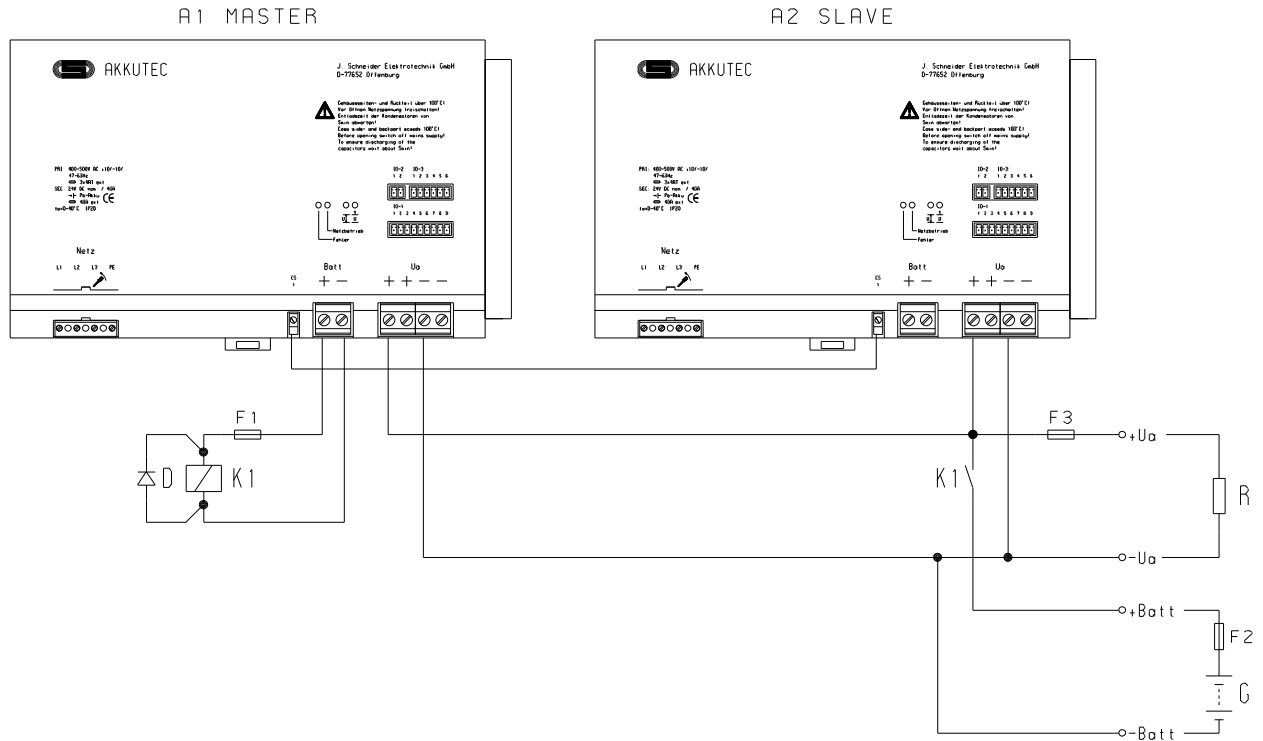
A1 MASTER

AKKUTEC

J. Schneider Elektrotechnik GmbH
D-77652 Offenburg

Gehäuseseiten- und Rückteil über 100°C!
Vor Öffnen Netzspannung freischalten!
Entladezeit der Kondensatoren von 5min abwarten!
Case sides and backpart exceeds 100°C!
Before opening switch off mains supply!
To ensure discharging of the capacitors wait about 5min!

PRI 400-500V AC +10/-15%
47-63Hz
3x16A ext
SEC 24V DC nom / 40A
Pb-Akku
40A ext
tu=0-40°C IP20

IO-2 IO-3
1 2 1 2 3 4 5 6
IO-1
1 2 3 4 5 6 7 8 9

Netzbetrieb
Fehler

Netz
L1 L2 L3 PE

CS
Batt
+ −
Uo
+ + − −

A2 SLAVE

AKKUTEC

J. Schneider Elektrotechnik GmbH
D-77652 Offenburg

Gehäuseseiten- und Rückteil über 100°C!
Vor Öffnen Netzspannung freischalten!
Entladezeit der Kondensatoren von 5min abwarten!
Case sides and backpart exceeds 100°C!
Before opening switch off mains supply!
To ensure discharging of the capacitors wait about 5min!

PRI 400-500V AC +10/-15%
47-63Hz
3x16A ext
SEC 24V DC nom / 40A
Pb-Akku
40A ext
tu=0-40°C IP20

IO-2 IO-3
1 2 1 2 3 4 5 6
IO-1
1 2 3 4 5 6 7 8 9

Netzbetrieb
Fehler

Netz
L1 L2 L3 PE

CS
Batt
+ −
Uo
+ + − −

F1
D
K1
F3
+Ua
K1
R
-Ua
+Batt
F2
G
-Batt